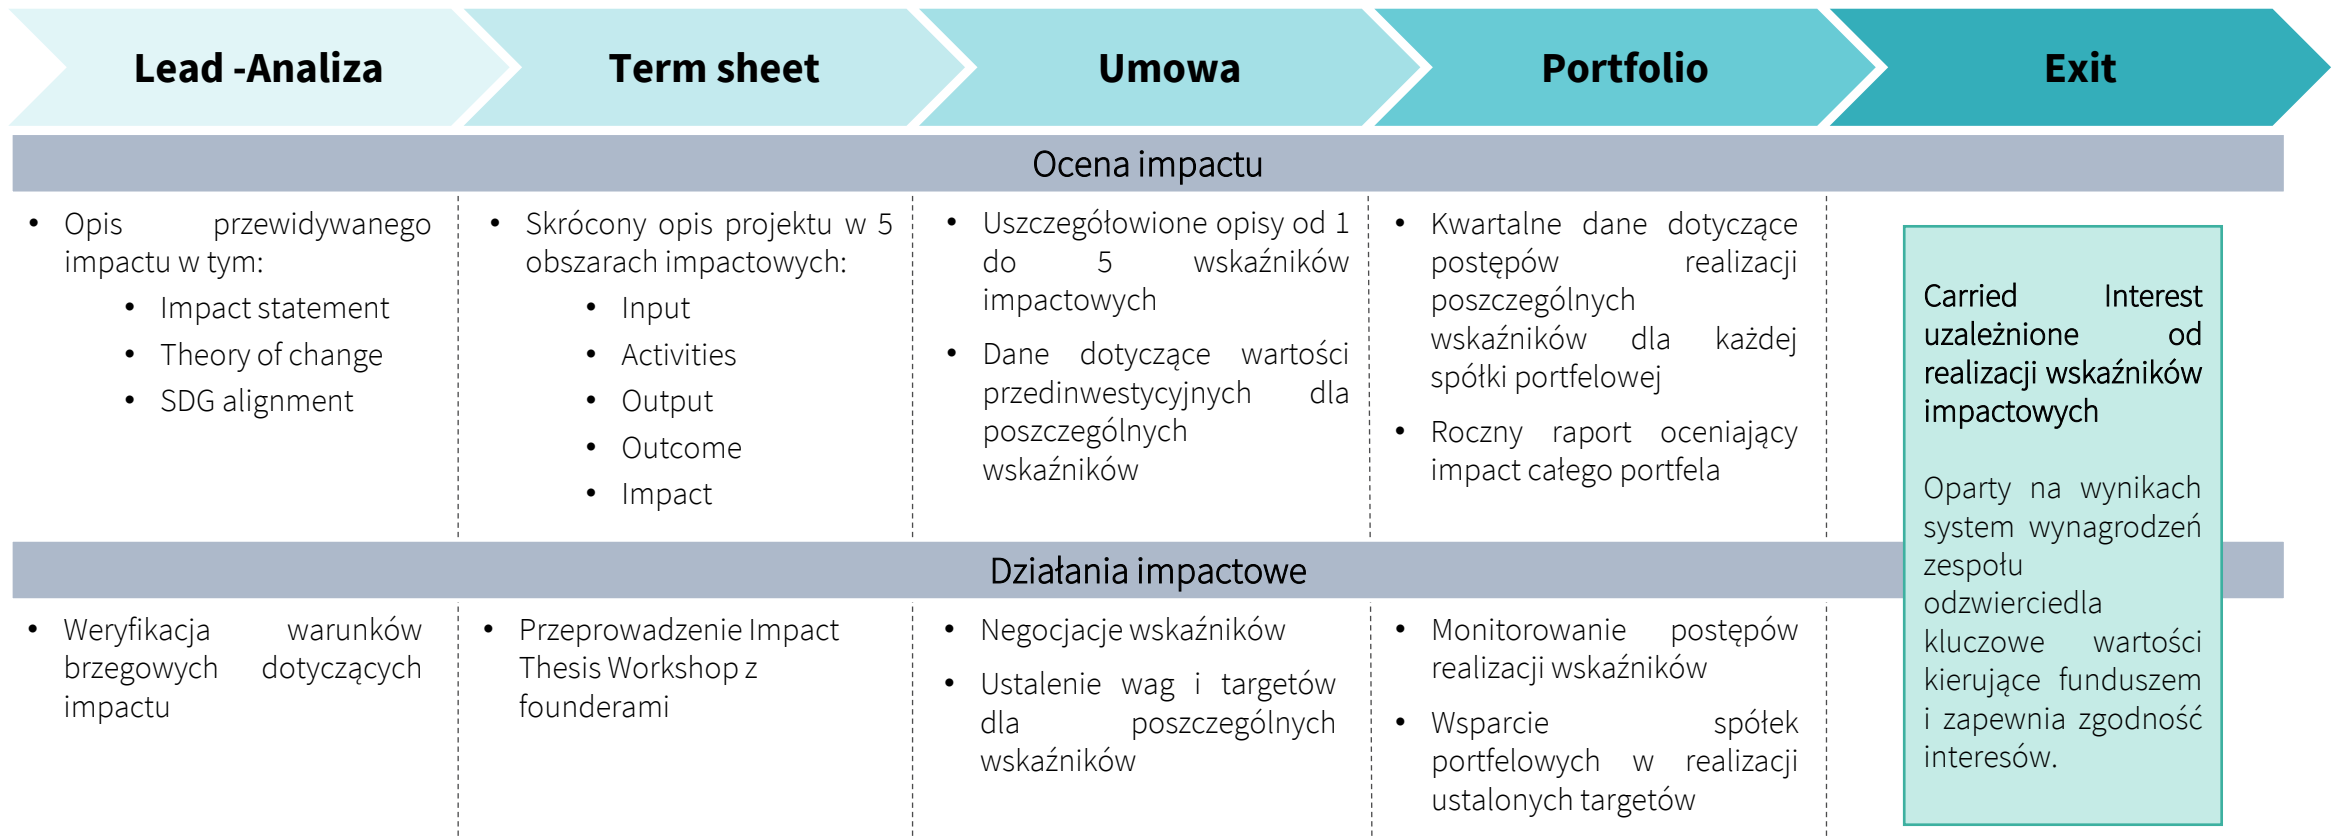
Lead -Analiza

Term sheet

Umowa

Portfolio

Exit

Ocena impactu

- Opis przewidywanego impactu w tym:
  - Impact statement
  - Theory of change
  - SDG alignment

- Skrócony opis projektu w 5 obszarach impactowych:
  - Input
  - Activities
  - Output
  - Outcome
  - Impact

- Uszczegółowione opisy od 1 do 5 wskaźników impactowych
- Dane dotyczące wartości przedinwestycyjnych dla poszczególnych wskaźników

- Kwartalne dane dotyczące postępów realizacji poszczególnych wskaźników dla każdej spółki portfelowej
- Roczny raport oceniający impact całego portfela

Carried Interest uzależnione od realizacji wskaźników impactowych

Oparty na wynikach system wynagrodzeń zespołu odzwierciedla kluczowe wartości kierujące funduszem i zapewnia zgodność interesów.

Działania impactowe

- Weryfikacja warunków brzegowych dotyczących impactu

- Przeprowadzenie Impact Thesis Workshop z founderami

- Negocjacje wskaźników
- Ustalenie wag i targetów dla poszczególnych wskaźników

- Monitorowanie postępów realizacji wskaźników
- Wsparcie spółek portfelowych w realizacji ustalonych targetów